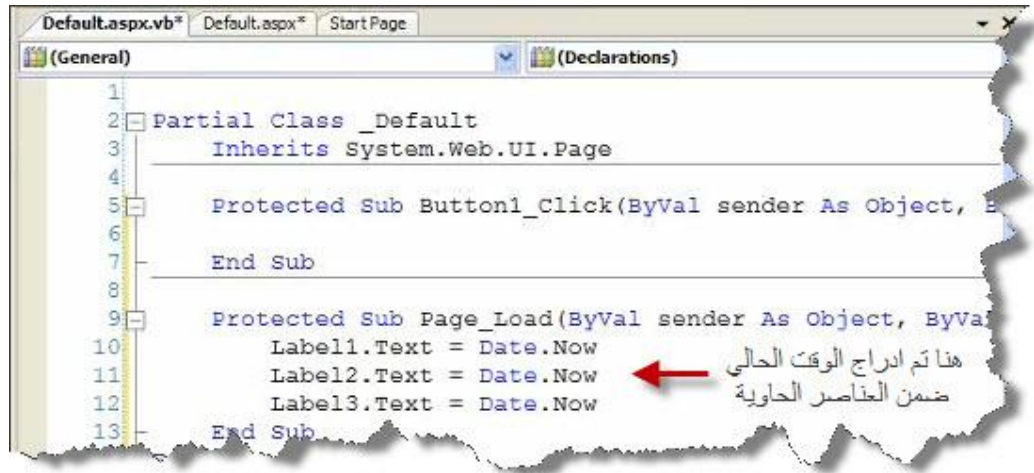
Default.aspx.vb* Default.aspx* Start Page

(General) (Declarations)

1
2 Partial Class _Default
3 Inherits System.Web.UI.Page
4
5 Protected Sub Button1_Click(ByVal sender As Object, B
6
7 End Sub
8
9 Protected Sub Page_Load(ByVal sender As Object, ByVa
10 Label1.Text = Date.Now
11 Label2.Text = Date.Now
12 Label3.Text = Date.Now
13 End Sub

هنا تم ادراج الوقت الحالي ضمن العناصر الحاوية